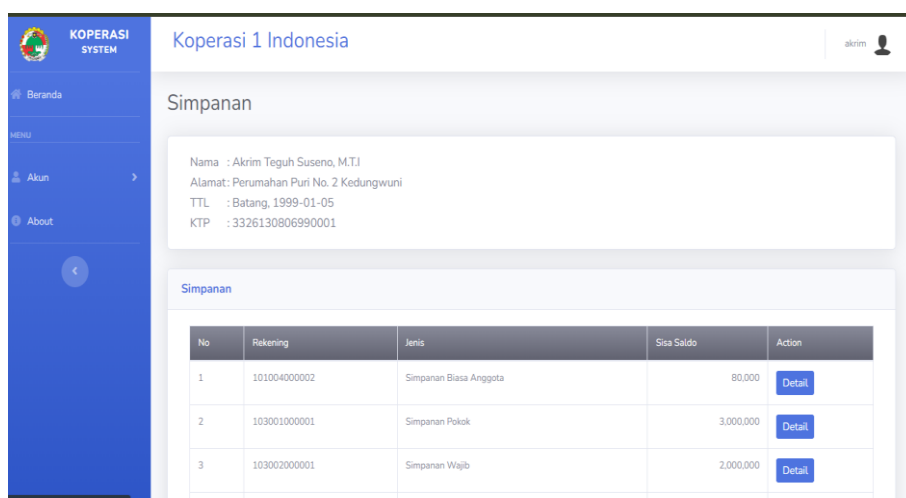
KOPERASI SYSTEM

Beranda

MENU

Akun

About

Koperasi 1 Indonesia

akrim

Simpanan

Nama : Akrim Teguh Suseno, M.T.I
Alamat: Perumahan Puri No. 2 Kedungwuni
TTL : Batang, 1999-01-05
KTP : 3326130806990001

Simpanan

| No | Rekening | Jenis | Sisa Saldo | Action |
|---|---|---|---|---|
| 1 | 101004000002 | Simpanan Biasa Anggota | 80,000 | Detail |
| 2 | 103001000001 | Simpanan Pokok | 3,000,000 | Detail |
| 3 | 103002000001 | Simpanan Wajib | 2,000,000 | Detail |